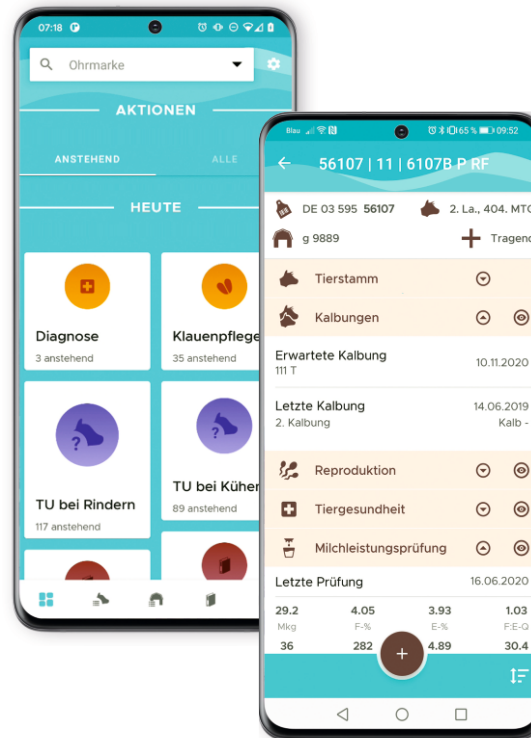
07:18

Ohrmarke

AKTIONEN

ANSTEHEND

ALLE

HEUTE

Diagnose
3 anstehend

Klauenpflege
35 anstehend

TU bei Rindern
117 anstehend

TU bei Kühen
89 anstehend

Blau 65 % 09:52

56107 | 11 | 6107B P RF

DE 03 595 56107

2. La., 404. MTG

g 9889

Tragend

Tierstamm

Kalbungen

Erwartete Kalbung
111 T

10.11.2020

Letzte Kalbung
2. Kalbung

14.06.2019
Kalb -

Reproduktion

Tiergesundheit

Milchleistungsprüfung

Letzte Prüfung

16.06.2020

| 29.2 | 4.05 | 3.93 | 1.03 |
|---|---|---|---|
| Mkg | F-% | E-% | F:E-Q |
| 36 | 282 | 4.89 | 30.4 |

+